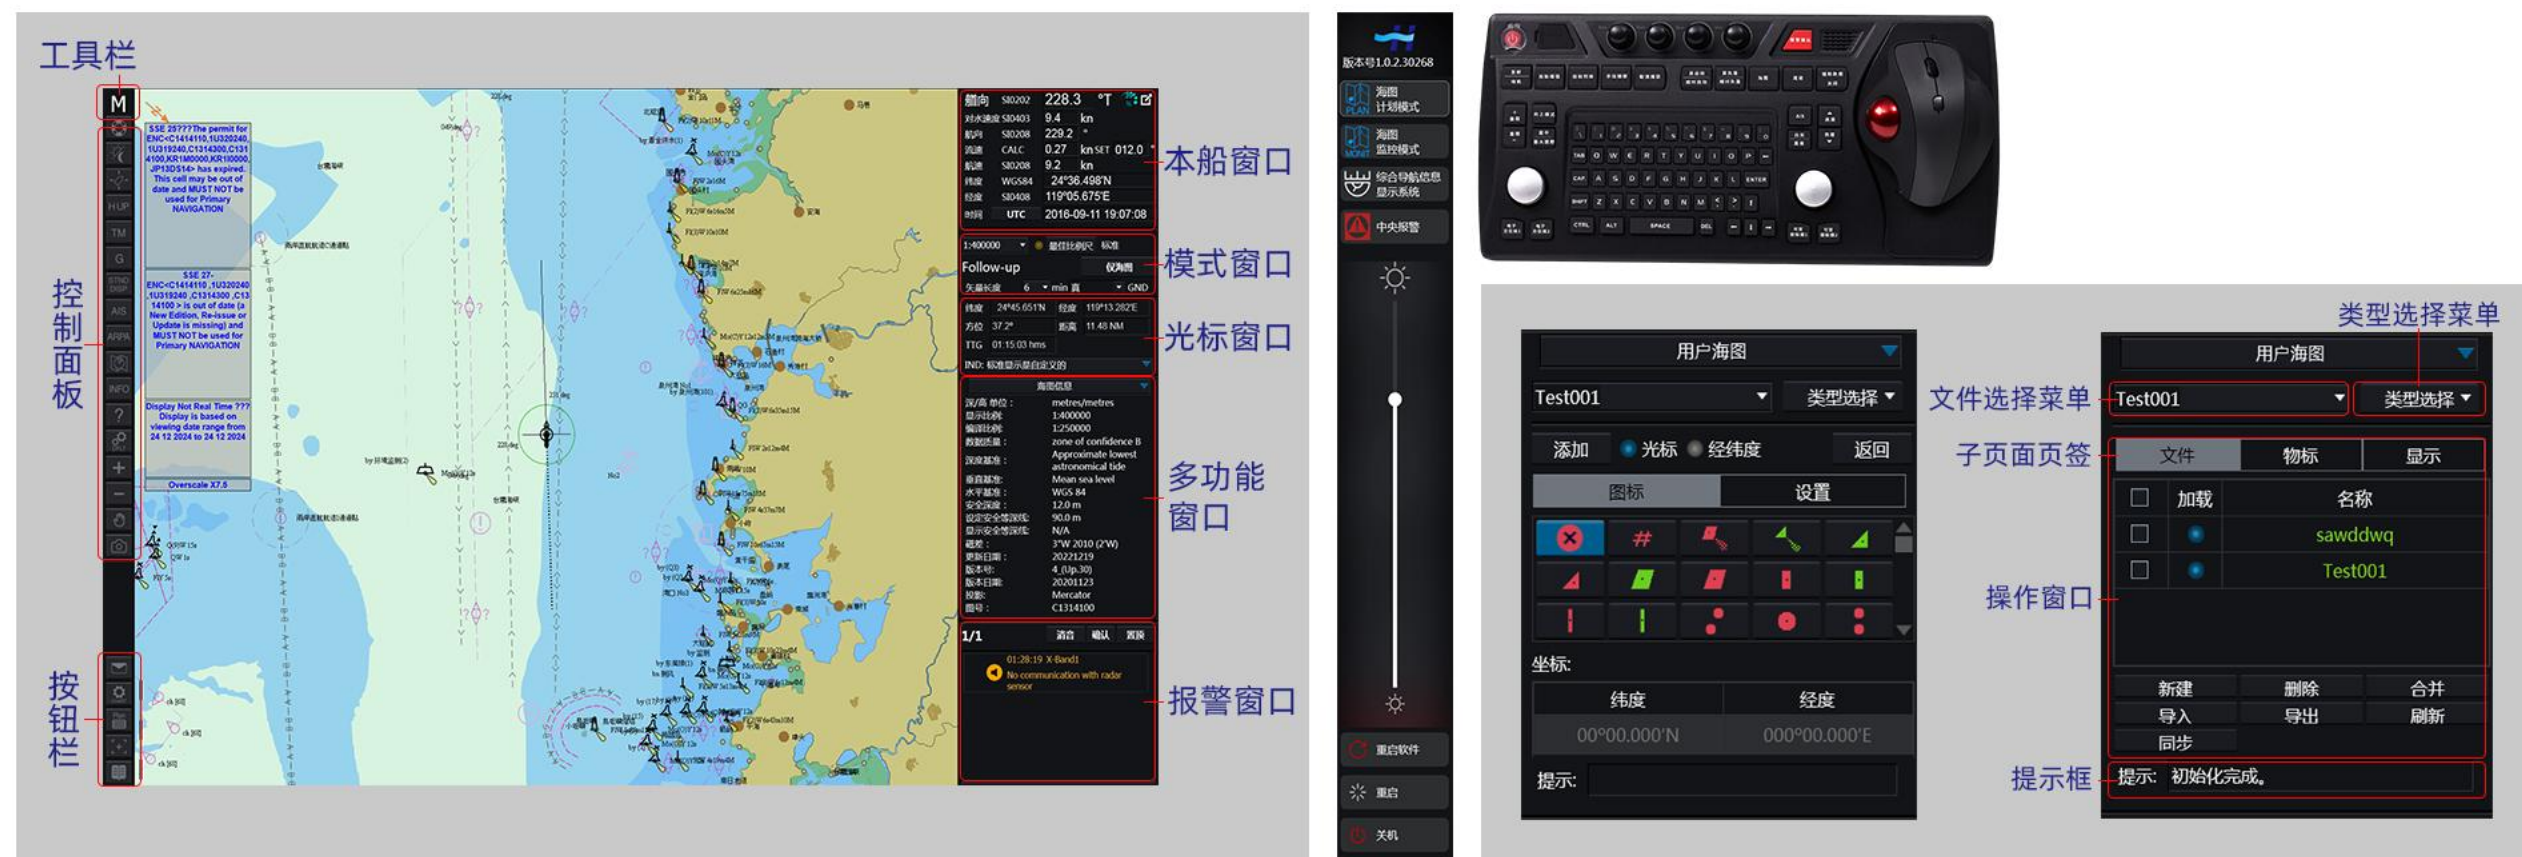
工具栏

M

SSE 25???The permit for ENC<C1414110,1U320240,1U319240,C1314300,C1314100,KR1M0000,KR1I0000,JP13D514> has expired. This cell may be out of date and MUST NOT be used for Primary NAVIGATION

SSE 27-ENC<C1414110,1U320240,1U319240,C1314300,C1314100> is out of date (a New Edition, Re-issue or Update is missing) and MUST NOT be used for Primary NAVIGATION

Display Not Real Time ??? Display is based on viewing date range from 24 12 2024 to 24 12 2024

Overscale X7.5

控制面板

按钮栏

艏向 S10202 228.3 °T
对水速度 S10403 9.4 kn
航向 S10208 229.2 °
流速 CALC 0.27 kn SET 012.0 °
航速 S10208 9.2 kn
纬度 WGS84 24°36.498'N
经度 S10408 119°05.675'E
时间 UTC 2016-09-11 19:07:08

本船窗口

1:400000 最佳比例尺 标准
Follow-up 仅海图
矢量长度 6 min 真 GND

模式窗口

纬度 24°45.651'N 经度 119°13.282'E
方位 37.2° 距离 11.48 NM
TTG 01:15:03 hms
IND: 标准显示是自定义的

光标窗口

海图信息
深/高单位： metres/metres
显示比例： 1:400000
编辑比例： 1:250000
数据质量： zone of confidence B
深度基准： Approximate lowest astronomical tide
垂直基准： Mean sea level
水平基准： WGS 84
安全深度： 12.0 m
设定安全等深线： 90.0 m
显示安全等深线： N/A
磁差： 3°W 2010 (2'W)
更新日期： 20221219
版本号： 4 (Up.30)
版本日期： 20201123
投影： Mercator
图号： C1314100

多功能窗口

1/1 消音 确认 删除
01:28:19 X-Band1
No communication with radar sensor

报警窗口

版本号1.0.2.30268
海图 计划模式
海图 监控模式
综合导航信息显示系统
中央报警
重启软件
重启
关机

类型选择菜单

用户海图
Test001
类型选择
添加 光标 经纬度 返回
图标 设置
坐标:
纬度 经度
00°00.000'N 000°00.000'E
提示:

文件选择菜单
子页面页签
操作窗口
提示框

用户海图
Test001
类型选择
文件 物标 显示
加载 名称
sawddwq
Test001
新建 删除 合并
导入 导出 刷新
同步
提示: 初始化完成。